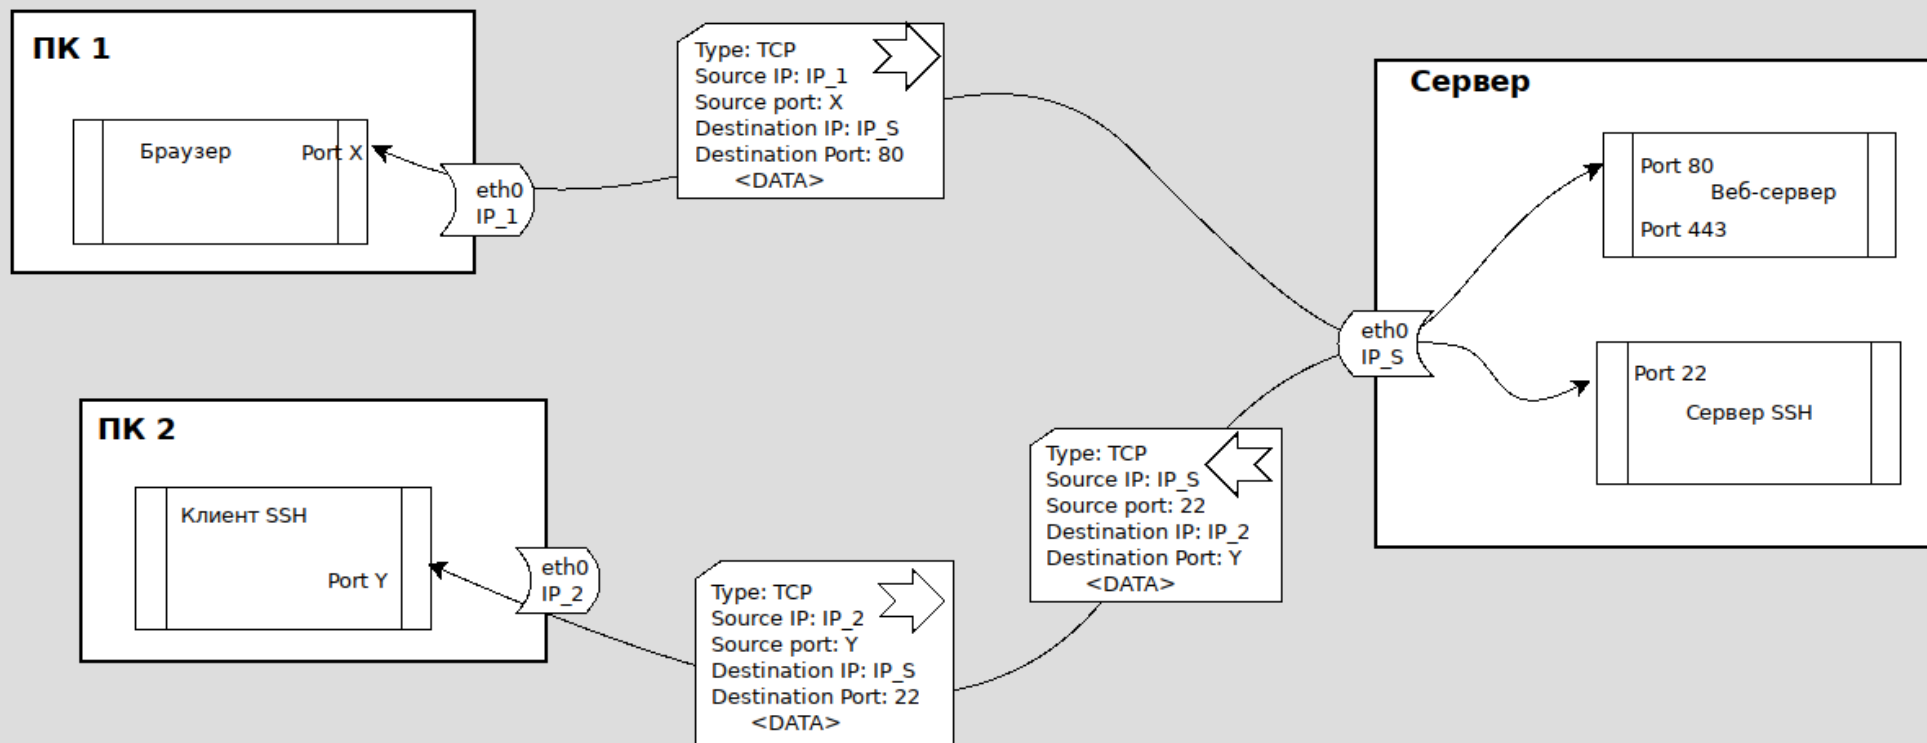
ПК 1

Браузер

Port X

eth0
IP_1

Type: TCP
Source IP: IP_1
Source port: X
Destination IP: IP_S
Destination Port: 80
<DATA>

Сервер

Port 80
Веб-сервер
Port 443

eth0
IP_S

Port 22
Сервер SSH

ПК 2

Клиент SSH

Port Y

eth0
IP_2

Type: TCP
Source IP: IP_S
Source port: 22
Destination IP: IP_2
Destination Port: Y
<DATA>

Type: TCP
Source IP: IP_2
Source port: Y
Destination IP: IP_S
Destination Port: 22
<DATA>